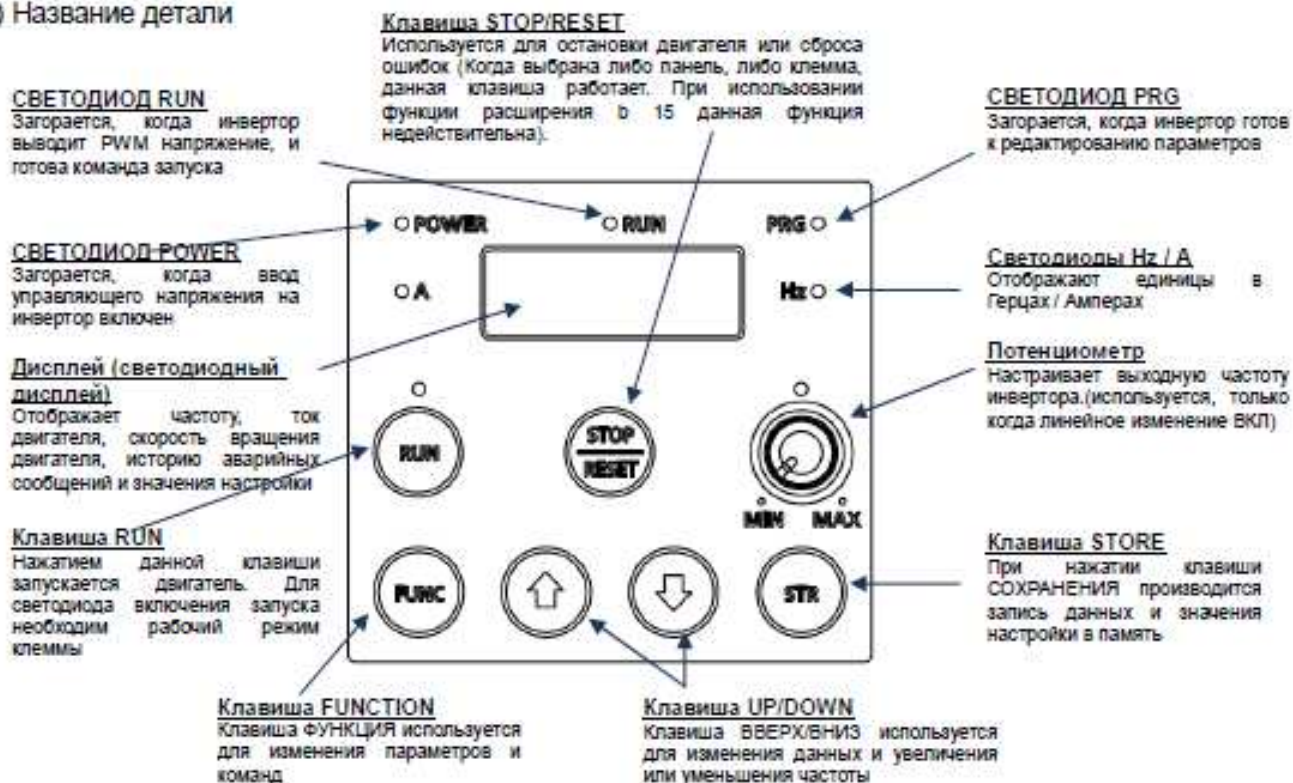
) Название детали

Клавиша STOP/RESET
Используется для остановки двигателя или сброса ошибок (Когда выбрана либо панель, либо клемма, данная клавиша работает. При использовании функции расширения b 15 данная функция недействительна).

СВЕТОДИОД RUN
Загорается, когда инвертор выводит PWM напряжение, и готова команда запуска

СВЕТОДИОД PRG
Загорается, когда инвертор готов к редактированию параметров

СВЕТОДИОД POWER
Загорается, когда ввод управляющего напряжения на инвертор включен

Светодиоды Hz / A
Отображают единицы в Герцах / Амперах

Дисплей (светодиодный дисплей)
Отображает частоту, ток двигателя, скорость вращения двигателя, историю аварийных сообщений и значения настройки

Потенциометр
Настраивает выходную частоту инвертора.(используется, только когда линейное изменение ВКЛ)

Клавиша RUN
Нажатием данной клавиши запускается двигатель. Для светодиода включения запуска необходим рабочий режим клеммы

Клавиша STORE
При нажатии клавиши СОХРАНЕНИЯ производится запись данных и значения настройки в память

POWER
RUN
PRG
A
Hz
RUN
STOP
RESET
MIN
MAX
FUNC
STR

Клавиша FUNCTION
Клавиша ФУНКЦИЯ используется для изменения параметров и команд

Клавиша UP/DOWN
Клавиша ВВЕРХ/ВНИЗ используется для изменения данных и увеличения или уменьшения частоты